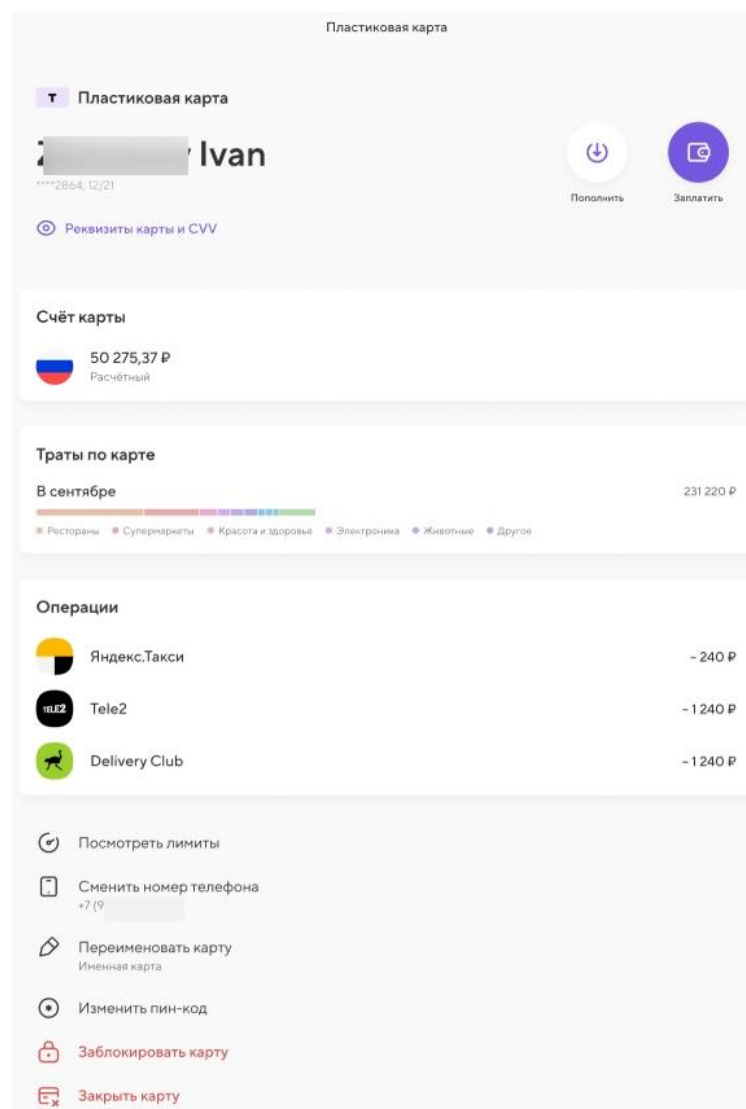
Пластиковая карта

т Пластиковая карта

Z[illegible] Ivan
****2864, 12/21

Пополнить

Заплатить

Реквизиты карты и CVV

Счёт карты

50 275,37 ₽
Расчётный

Траты по карте

В сентябре

231 220 ₽

Рестораны Супермаркеты Красота и здоровье Электроника Животные Другое

Операции

Яндекс.Такси
– 240 ₽

TELE2
Tele2
– 1 240 ₽

Delivery Club
– 1 240 ₽

Посмотреть лимиты

Сменить номер телефона
+7 (9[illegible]

Переименовать карту
Именная карта

Изменить пин-код

Заблокировать карту

Закрыть карту